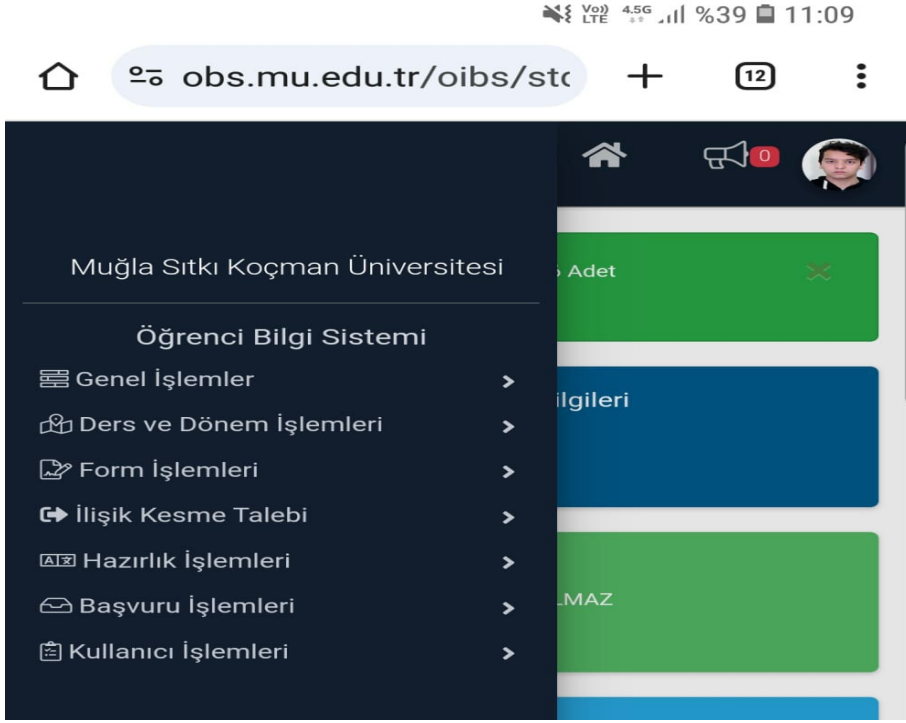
Vo) LTE 4.5G %39 11:09

obs.mu.edu.tr/oibs/st(

12

0

Muğla Sıtkı Koçman Üniversitesi

Öğrenci Bilgi Sistemi

Genel İşlemler

Ders ve Dönem İşlemleri

Form İşlemleri

İlişik Kesme Talebi

Hazırlık İşlemleri

Başvuru İşlemleri

Kullanıcı İşlemleri

Adet

ilgileri

LMAZ